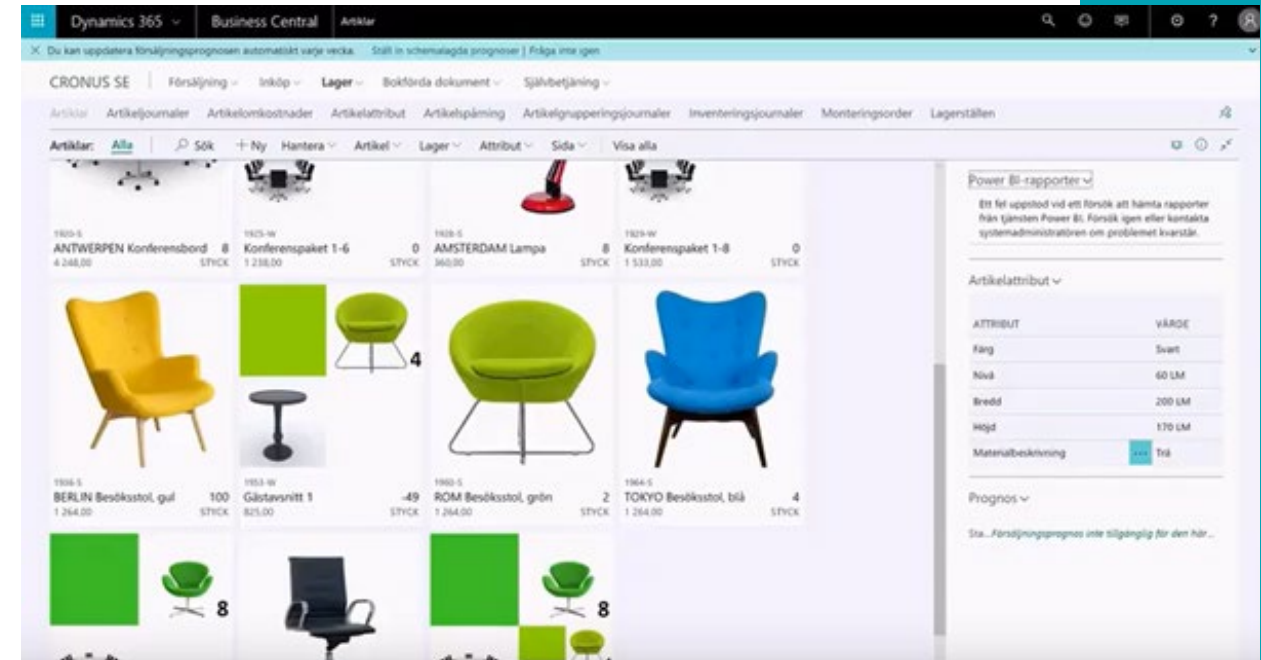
Dynamics 365 | Business Central | Artiklar

Du kan uppdatera försäljningsprognosen automatiskt varje vecka. Ställ in schemalagda prognoser | Fråga inte igen

CRONUS SE | Försäljning | Inköp | Lager | Bokförda dokument | Självbetjäning

Artiklar | Artikeljournaler | Artikelomkostnader | Artikelattribut | Artikelspårning | Artikelgrupperingsjournaler | Inventeringsjournaler | Monteringsorder | Lagerställen

Artiklar: Alla | Sök | + Ny | Hantera | Artikel | Lager | Attribut | Sida | Visa alla

1920-S
ANTWERPEN Konferensbord 8
4 248,00 STYCK

1925-W
Konferenspaket 1-6 0
1 238,00 STYCK

1928-S
AMSTERDAM Lampa 8
360,00 STYCK

1929-W
Konferenspaket 1-8 0
1 533,00 STYCK

4

1936-S
BERLIN Besöksstol, gul 100
1 264,00 STYCK

1953-W
Gästavsnitt 1 -49
825,00 STYCK

1960-S
ROM Besöksstol, grön 2
1 264,00 STYCK

1964-S
TOKYO Besöksstol, blå 4
1 264,00 STYCK

8

8

Power BI-rapporter

Ett fel uppstod vid ett försök att hämta rapporter från tjänsten Power BI. Försök igen eller kontakta systemadministratören om problemet kvarstår.

Artikelattribut

| ATTRIBUT | VÄRDE |
|---|---|
| Färg | Svart |
| Nivå | 60 LM |
| Bredd | 200 LM |
| Höjd | 170 LM |
| Materialbeskrivning | Trä |

Prognos

Sta... Försäljningsprognos inte tillgänglig för den här...